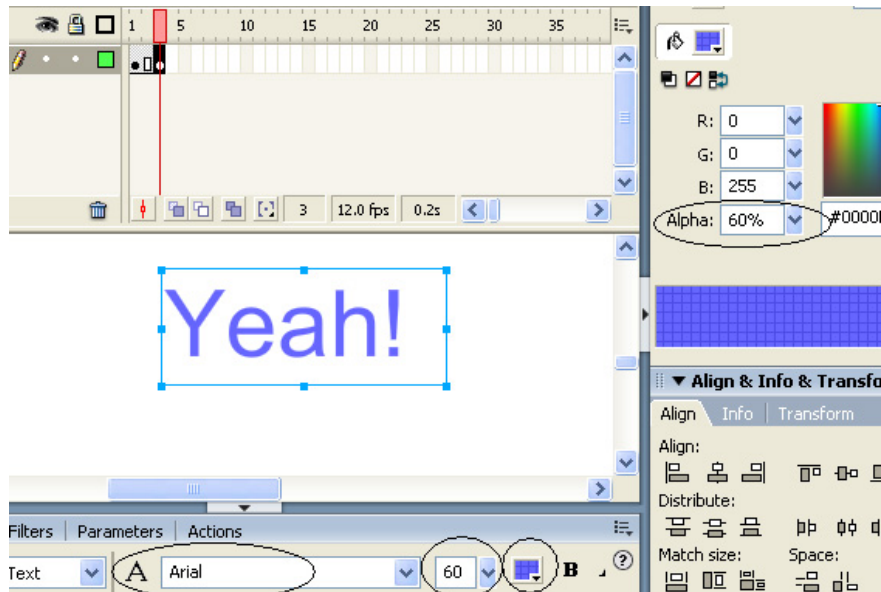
1 5 10 15 20 25 30 35

3 12.0 fps 0.2s

Yeah!

Filters | Parameters | Actions

Text A Arial 60 B

R: 0
G: 0
B: 255
Alpha: 60%
#0000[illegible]

▼ Align & Info & Transfo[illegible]

Align | Info | Transform

Align:

Distribute:

Match size: Space: